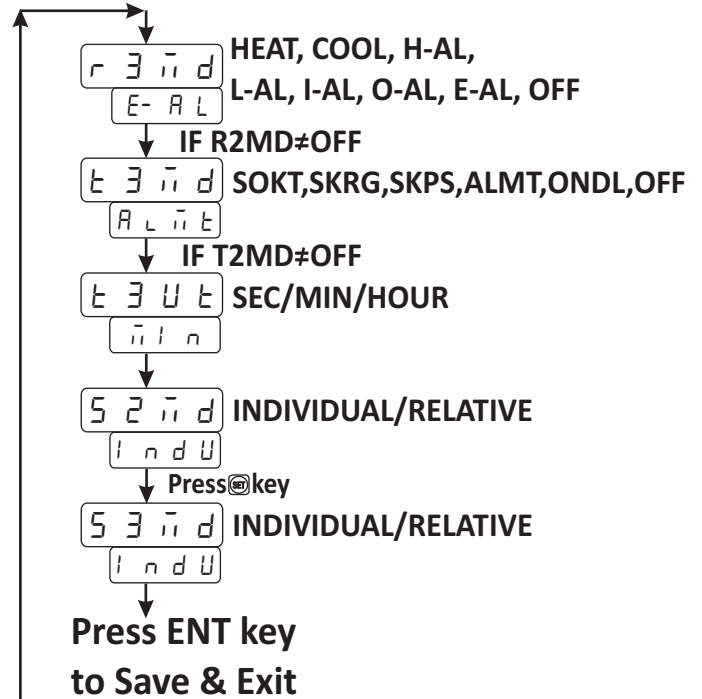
r 3 m d
E- A L
HEAT, COOL, H-AL, L-AL, I-AL, O-AL, E-AL, OFF

IF R2MD≠OFF

t 3 m d
A L m t
SOKT,SKRG,SKPS,ALMT,ONDL,OFF

IF T2MD≠OFF

t 3 U t
m I n
SEC/MIN/HOUR

S 2 m d
I n d U
INDIVIDUAL/RELATIVE

Press SET key

S 3 m d
I n d U
INDIVIDUAL/RELATIVE

Press ENT key to Save & Exit